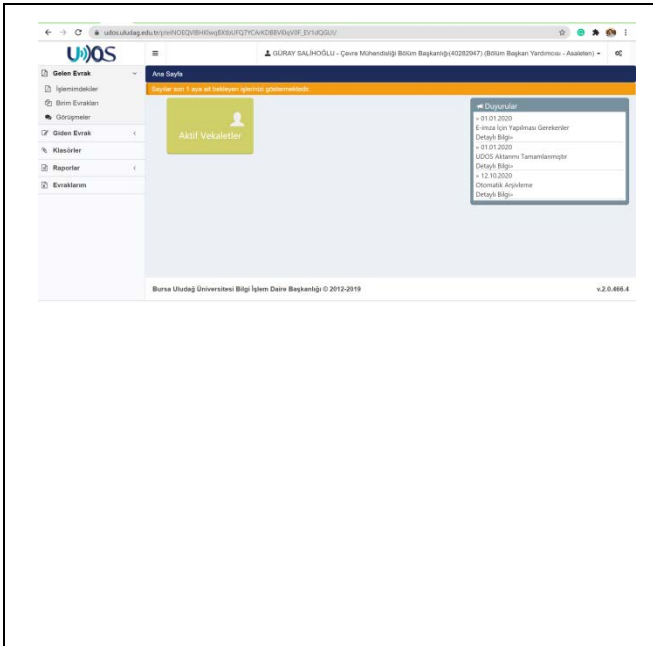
udos.uludag.edu.tr/p/eNOEQVBHKlwqBXbUFQ7YCA/KDBBV0qVIF_EV1dQGUV/

UDOS

GÜRAY SALİHOĞLU - Çevre Mühendisliği Bölüm Başkanlığı(40282947) (Bölüm Başkan Yardımcısı - Asaleten)

Gelen Evrak
İşlemimdekiler
Birim Evrakları
Görüşmeler
Giden Evrak
Klasörler
Raporlar
Evraklarım

Ana Sayfa

Sayılar son 1 aya ait bekleyen işlerinizi göstermektedir.

Aktif Vekaletler

Duyurular
» 01.01.2020
E-imza İçin Yapılması Gerekenler
Detaylı Bilgi»
» 01.01.2020
UDOS Aktarımı Tamamlanmıştır
Detaylı Bilgi»
» 12.10.2020
Otomatik Arşivleme
Detaylı Bilgi»

Bursa Uludağ Üniversitesi Bilgi İşlem Daire Başkanlığı © 2012-2019

v.2.0.466.4